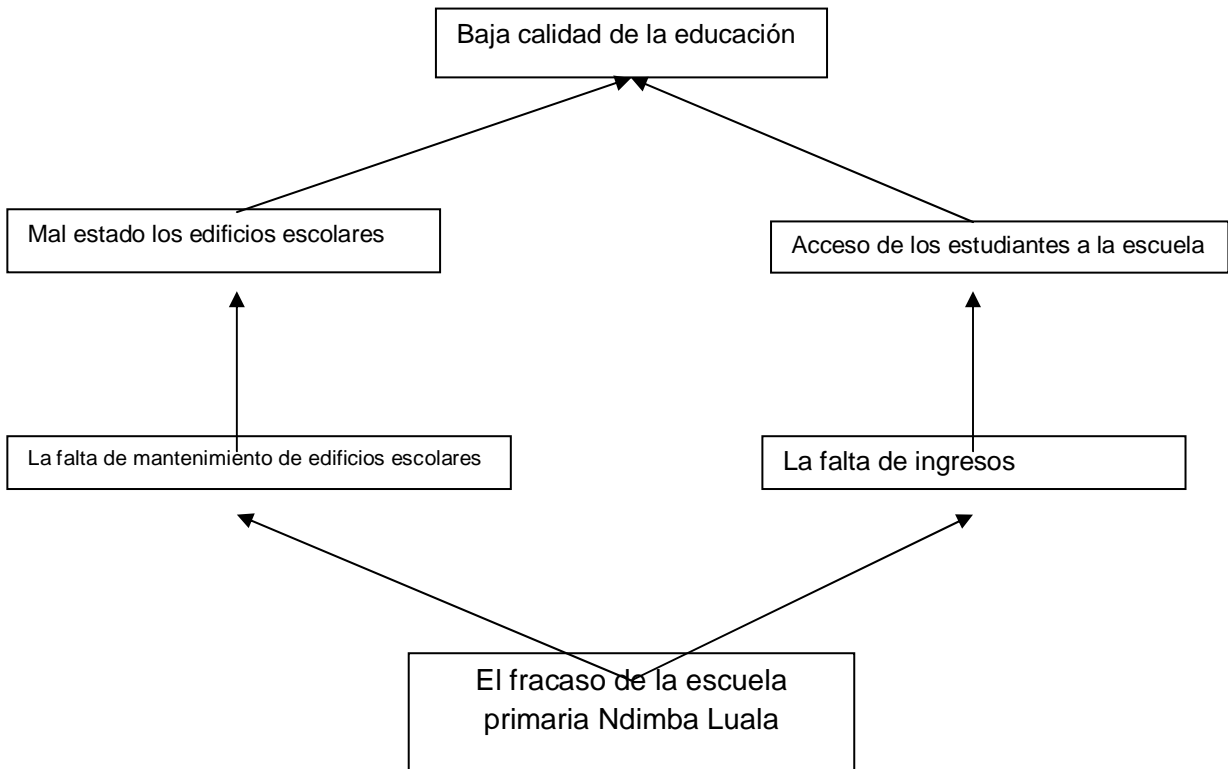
Baja calidad de la educación

Mal estado los edificios escolares

Acceso de los estudiantes a la escuela

La falta de mantenimiento de edificios escolares

La falta de ingresos

El fracaso de la escuela primaria Ndimba Luala